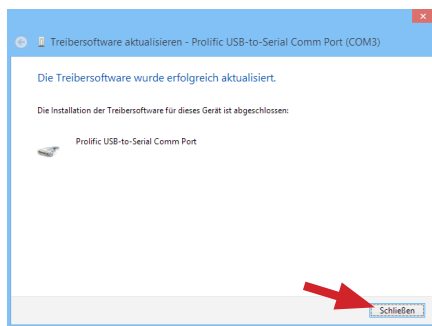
Treibersoftware aktualisieren - Prolific USB-to-Serial Comm Port (COM3)

Die Treibersoftware wurde erfolgreich aktualisiert.

Die Installation der Treibersoftware für dieses Gerät ist abgeschlossen:

Prolific USB-to-Serial Comm Port

Schließen